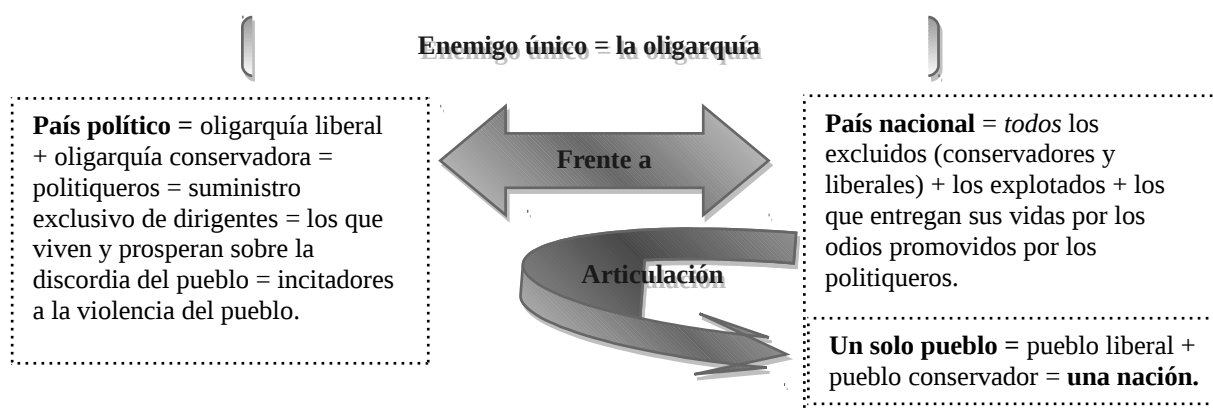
Enemigo único = la oligarquía

País político = oligarquía liberal + oligarquía conservadora = politiqueros = suministro exclusivo de dirigentes = los que viven y prosperan sobre la discordia del pueblo = incitadores a la violencia del pueblo.

Frente a

Articulación

País nacional = todos los excluidos (conservadores y liberales) + los explotados + los que entregan sus vidas por los odios promovidos por los politiqueros.

Un solo pueblo = pueblo liberal + pueblo conservador = una nación.